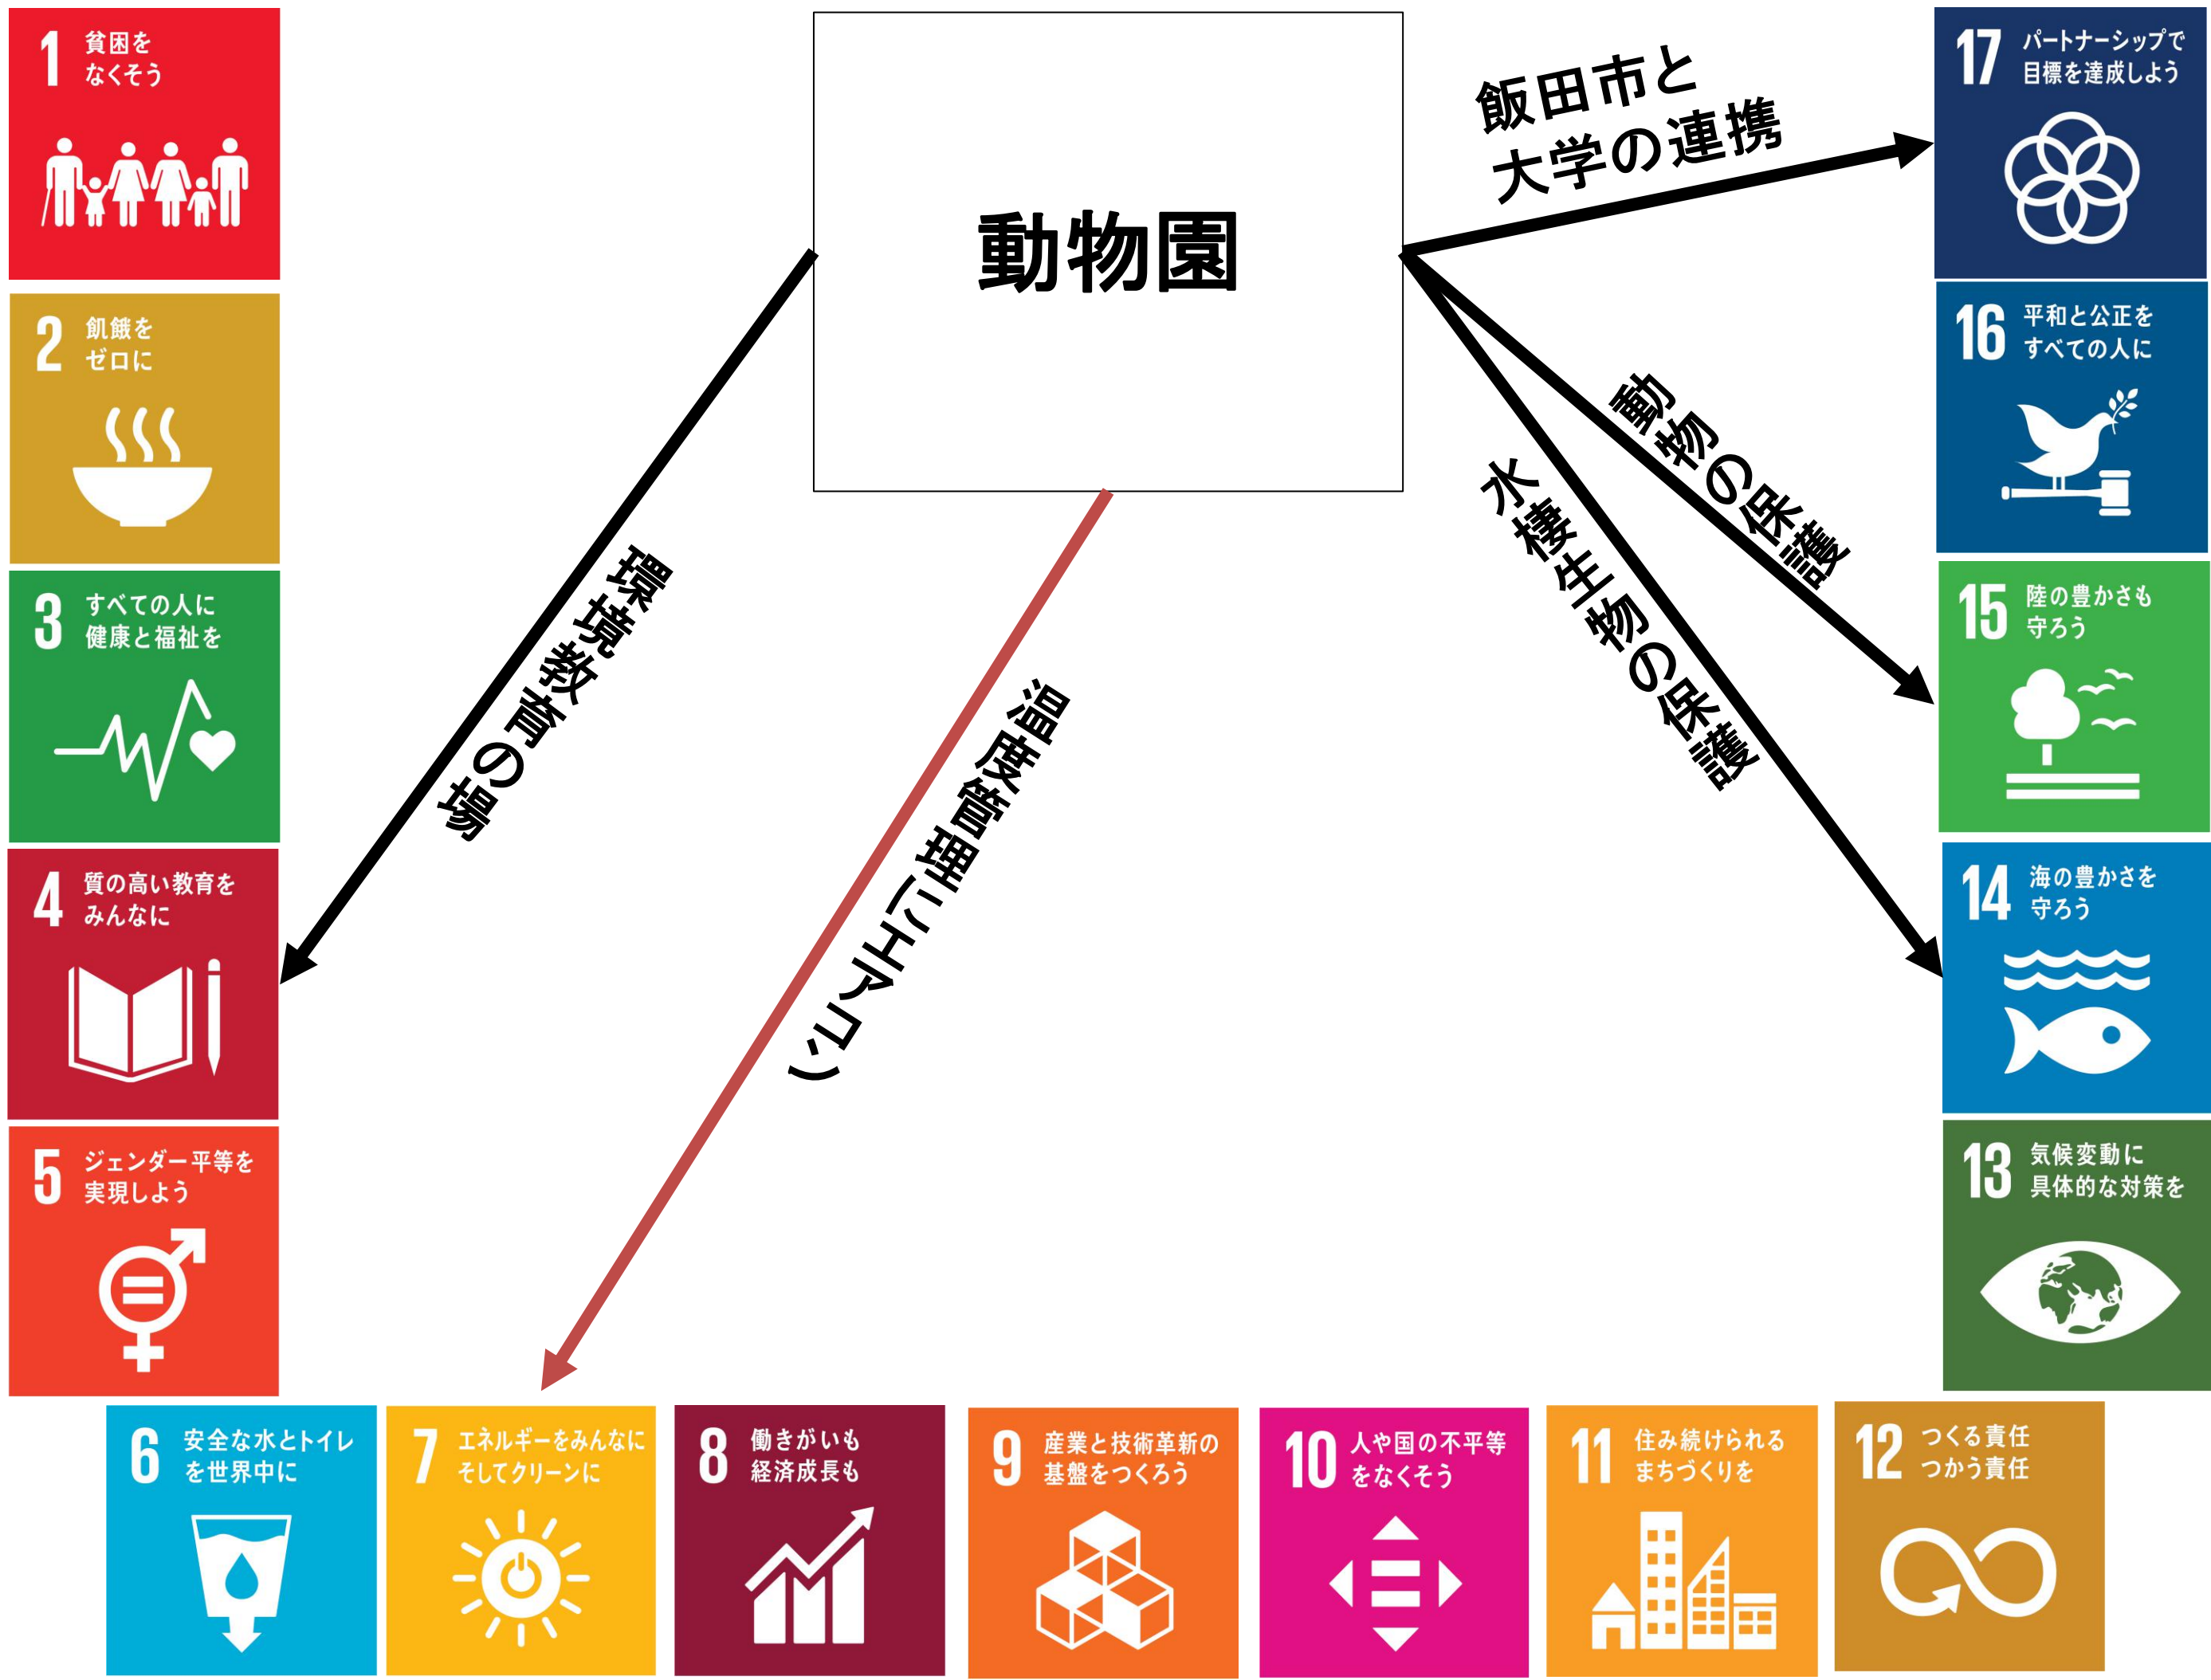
1 貧困をなくそう

2 飢餓をゼロに

3 すべての人に健康と福祉を

4 質の高い教育をみんなに

5 ジェンダー平等を実現しよう

動物園

飯田市と大学の連携

環境教育の場

温度管理(エアコン)

動物の保護

水棲生物の保護

17 パートナーシップで目標を達成しよう

16 平和と公正をすべての人に

15 陸の豊かさも守ろう

14 海の豊かさを守ろう

13 気候変動に具体的な対策を

6 安全な水とトイレを世界中に

7 エネルギーをみんなにそしてクリーンに

8 働きがいも経済成長も

9 産業と技術革新の基盤をつくろう

10 人や国の不平等をなくそう

11 住み続けられるまちづくりを

12 つくる責任つかう責任